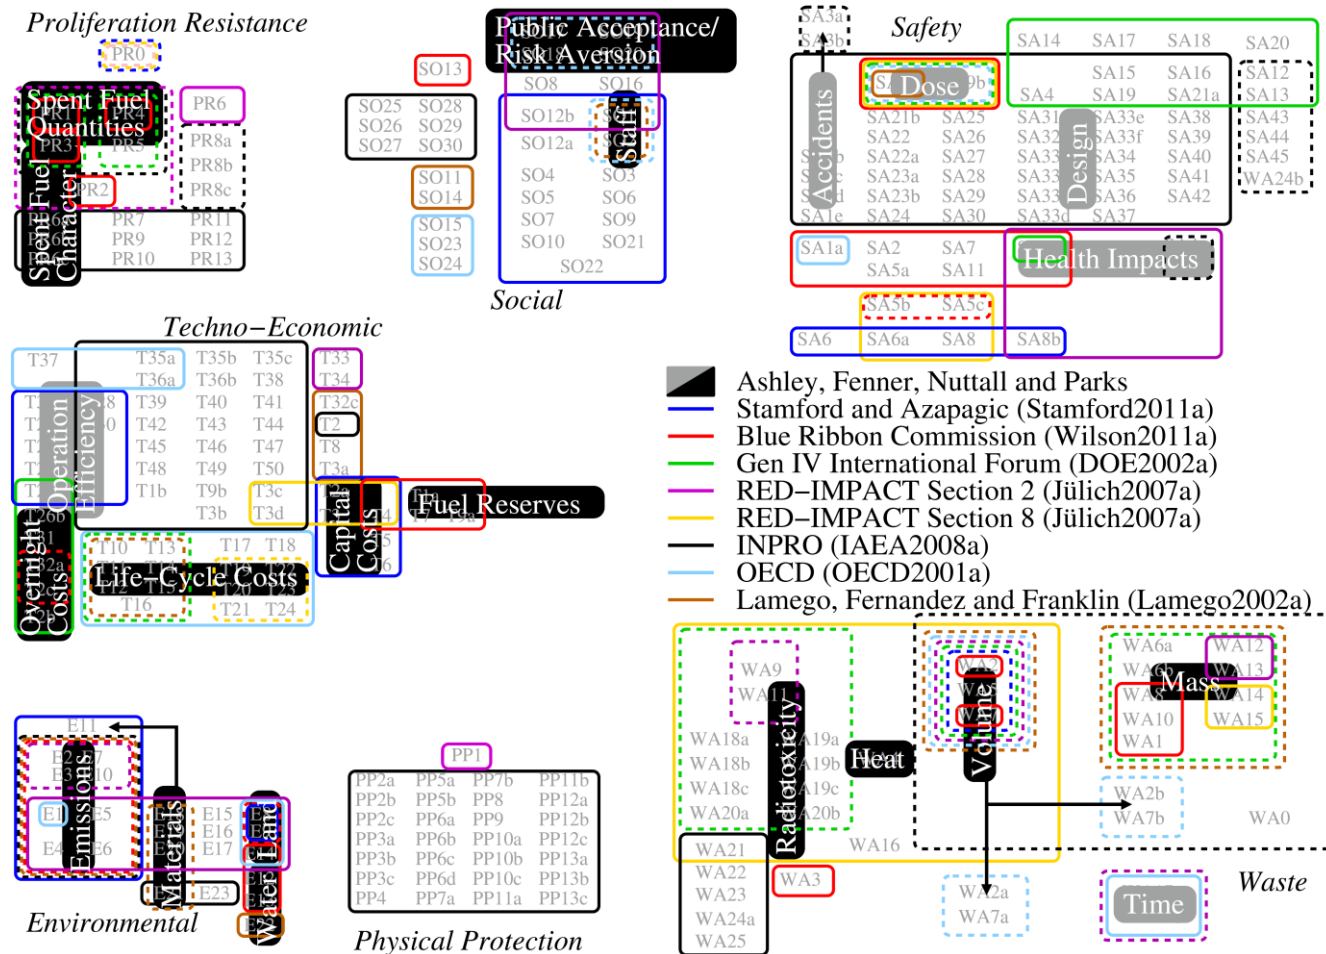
Proliferation Resistance

PR0

Spent Fuel Quantities

PR1 PR4 PR3 PR5

PR6 PR8a PR8b PR8c

PR2

Spent Fuel Character

PR7 PR11 PR9 PR12 PR10 PR13

SO13

SO25 SO28 SO26 SO29 SO27 SO30

SO11 SO14

SO15 SO23 SO24

Public Acceptance/ Risk Aversion

SO8 SO16 SO12b SO12a

Staff

SO4 SO3 SO5 SO6 SO7 SO9 SO10 SO21 SO22

Social

SA3a SA3b

Safety

SA14 SA17 SA18 SA20 SA15 SA16 SA12 SA4 SA19 SA21a SA13

Dose

Accidents

SA21b SA25 SA31 SA33e SA38 SA43 SA22 SA26 SA32 SA33f SA39 SA44 SA22a SA27 SA33 SA34 SA40 SA45 SA23a SA28 SA33 SA35 SA41 WA24b SA23b SA29 SA33 SA36 SA42 SA1e SA24 SA30 SA33d SA37

Design

SA1a SA2 SA7 SA5a SA11

Health Impacts

SA5b SA5c

SA6 SA6a SA8 SA8b

Techno−Economic

T37 T35a T35b T35c T33 T36a T36b T38 T34 T39 T40 T41 T32c T42 T43 T44 T2 T45 T46 T47 T8 T48 T49 T50 T3a T1b T9b T3c T3b T3d

Operation Efficiency

Fuel Reserves

Capital Costs

Overnight Costs

T10 T13 T17 T18

Life−Cycle Costs

T16 T21 T24

Ashley, Fenner, Nuttall and Parks
Stamford and Azapagic (Stamford2011a)
Blue Ribbon Commission (Wilson2011a)
Gen IV International Forum (DOE2002a)
RED−IMPACT Section 2 (Jülich2007a)
RED−IMPACT Section 8 (Jülich2007a)
INPRO (IAEA2008a)
OECD (OECD2001a)
Lamego, Fernandez and Franklin (Lamego2002a)

WA9 WA11

Radiotoxicity

WA18a WA19a WA18b WA19b WA18c WA19c WA20a WA20b

Heat

WA16

Volume

WA6a WA12 WA13 WA14 WA10 WA15 WA1

Mass

WA2b WA7b WA0

WA21 WA22 WA23 WA24a WA25

WA3

WA2a WA7a

Waste

Time

E11

Emissions

E1 E5 E4 E6

Materials

E15 E16 E17 E23

Land

Water

Environmental

PP1

PP2a PP5a PP7b PP11b PP2b PP5b PP8 PP12a PP2c PP6a PP9 PP12b PP3a PP6b PP10a PP12c PP3b PP6c PP10b PP13a PP3c PP6d PP10c PP13b PP4 PP7a PP11a PP13c

Physical Protection